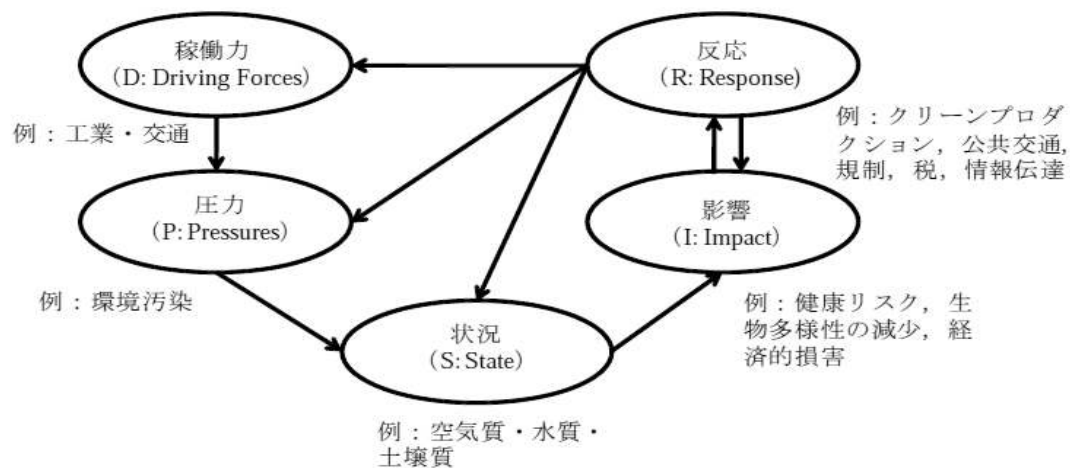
稼働力
(D: Driving Forces)

反応
(R: Response)

例：工業・交通

例：クリーンプロダクション，公共交通，規制，税，情報伝達

圧力
(P: Pressures)

影響
(I: Impact)

例：環境汚染

例：健康リスク，生物多様性の減少，経済的損害

状況
(S: State)

例：空気質・水質・土壌質